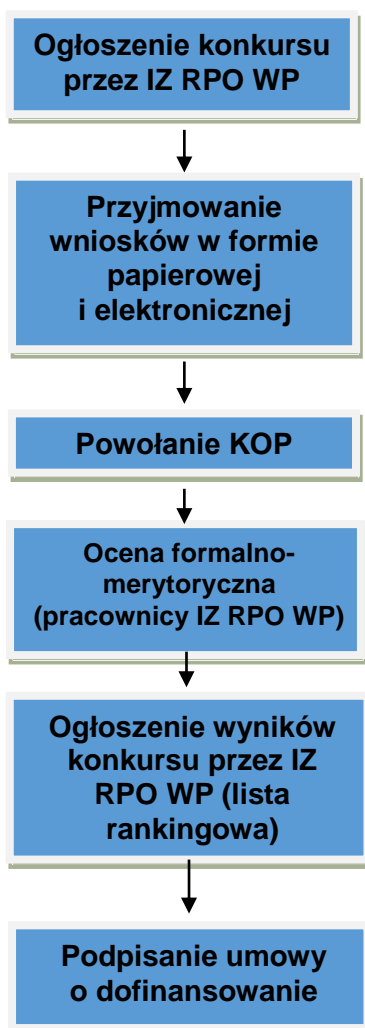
Ogłoszenie konkursu przez IZ RPO WP

Przyjmowanie wniosków w formie papierowej i elektronicznej

Powołanie KOP

Ocena formalno-merytoryczna (pracownicy IZ RPO WP)

Ogłoszenie wyników konkursu przez IZ RPO WP (lista rankingowa)

Podpisanie umowy o dofinansowanie